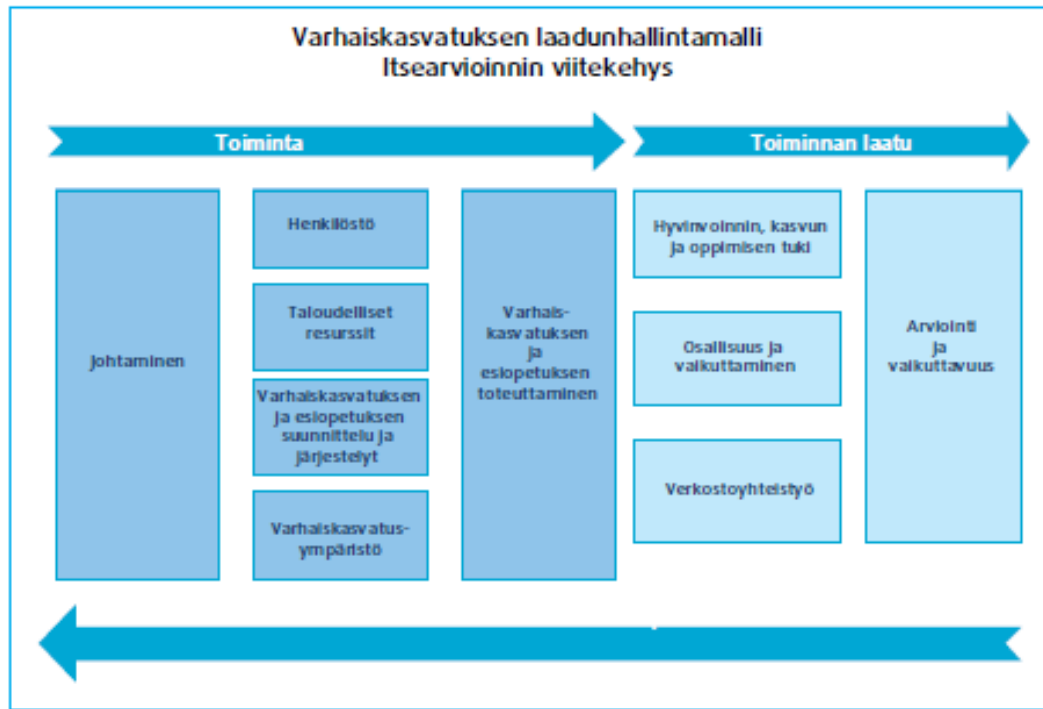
Varhaiskasvatuksen laadunhallintamalli
Itsearvioinnin viitekehys

Toiminta

Toiminnan laatu

Johtaminen

Henkilöstö

Taloudelliset resurssit

Varhaiskasvatuksen ja esiopetuksen suunnittelu ja järjestelyt

Varhaiskasvatusympäristö

Varhaiskasvatuksen ja esiopetuksen toteuttaminen

Hyvinvoinnin, kasvun ja oppimisen tuki

Osallisuus ja vaikuttaminen

Verkostoyhteistyö

Arviointi ja vaikuttavuus